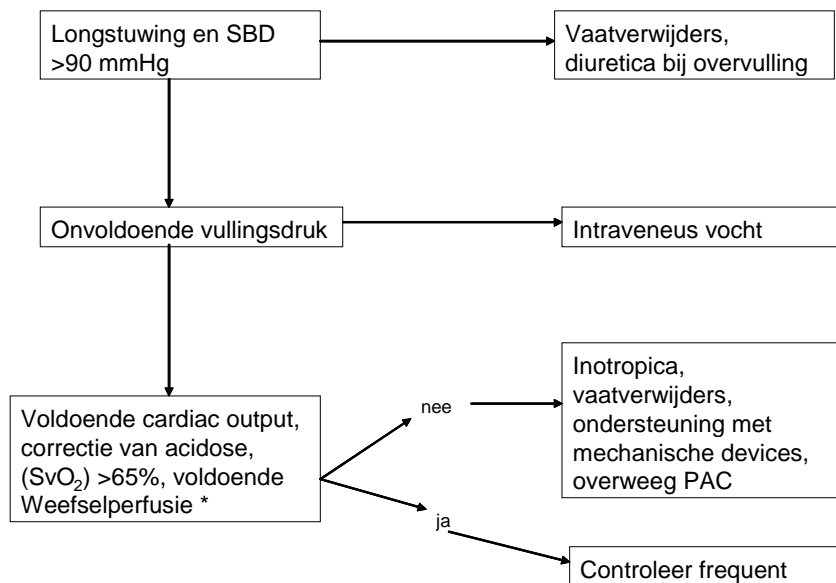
Longstuwing en SBD >90 mmHg

Vaatverwijders, diuretica bij overvulling

Onvoldoende vullingsdruk

Intraveneus vocht

Voldoende cardiac output, correctie van acidose, ($SvO_2$) >65%, voldoende Weefselperfusie *

nee

Inotropica, vaatverwijders, ondersteuning met mechanische devices, overweeg PAC

ja

Controleer frequent